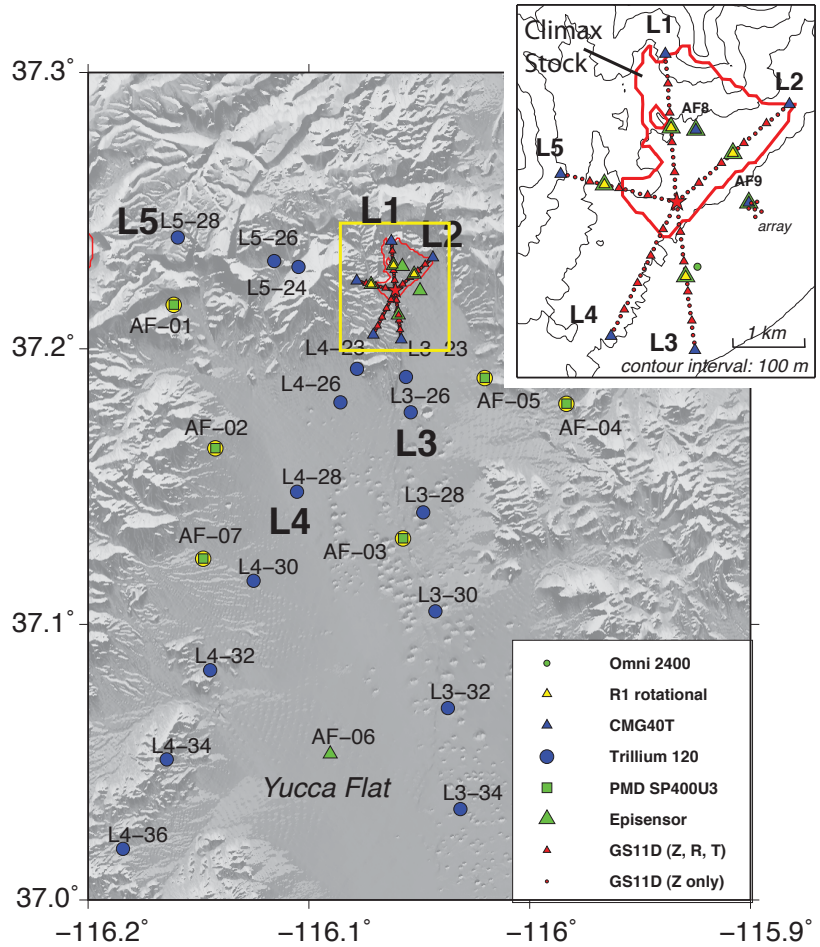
37.3°

37.2°

37.1°

37.0°

−116.2° −116.1° −116° −115.9°

L5 L5−28 L5−26 L5−24 AF−01

L1 L2

L4−23 L3−23 L4−26 L3−26 AF−05 AF−04 AF−02

L3

L4−28 L3−28 L4 AF−07 AF−03 L4−30 L3−30 L4−32 L3−32 L4−34 AF−06 Yucca Flat L3−34 L4−36

Climax Stock L1 L2 AF8 L5 AF9 array L4 L3 1 km contour interval: 100 m

Omni 2400
R1 rotational
CMG40T
Trillium 120
PMD SP400U3
Episensor
GS11D (Z, R, T)
GS11D (Z only)